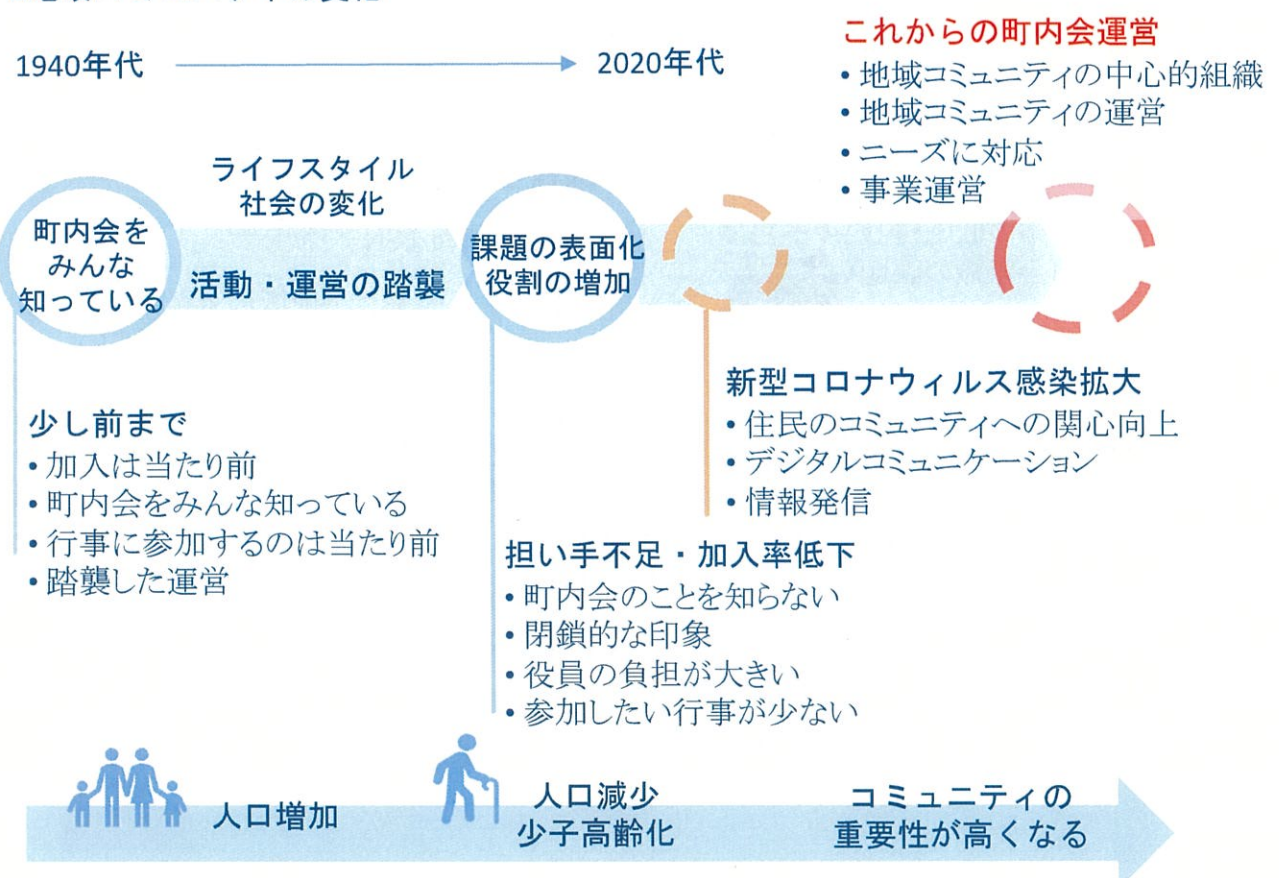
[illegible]

1940年代 2020年代

これからの町内会運営
• 地域コミュニティの中心的組織
• 地域コミュニティの運営
• ニーズに対応
• 事業運営

ライフスタイル
社会の変化

町内会をみんな知っている

活動・運営の踏襲

課題の表面化
役割の増加

新型コロナウィルス感染拡大
• 住民のコミュニティへの関心向上
• デジタルコミュニケーション
• 情報発信

少し前まで
• 加入は当たり前
• 町内会をみんな知っている
• 行事に参加するのは当たり前
• 踏襲した運営

担い手不足・加入率低下
• 町内会のことを知らない
• 閉鎖的な印象
• 役員の負担が大きい
• 参加したい行事が少ない

人口増加

人口減少
少子高齢化

コミュニティの
重要性が高くなる